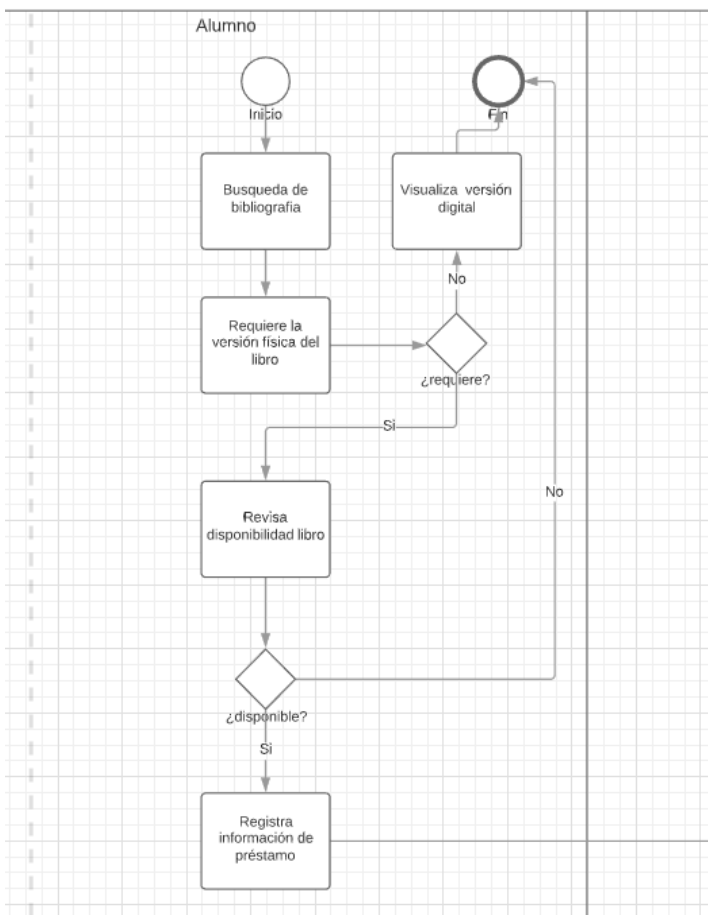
Alumno

Inicio

Fin

Busqueda de bibliografia

Visualiza versión digital

No

Requiere la versión física del libro

¿requiere?

Si

No

Revisa disponibilidad libro

¿disponible?

Si

Registra información de préstamo